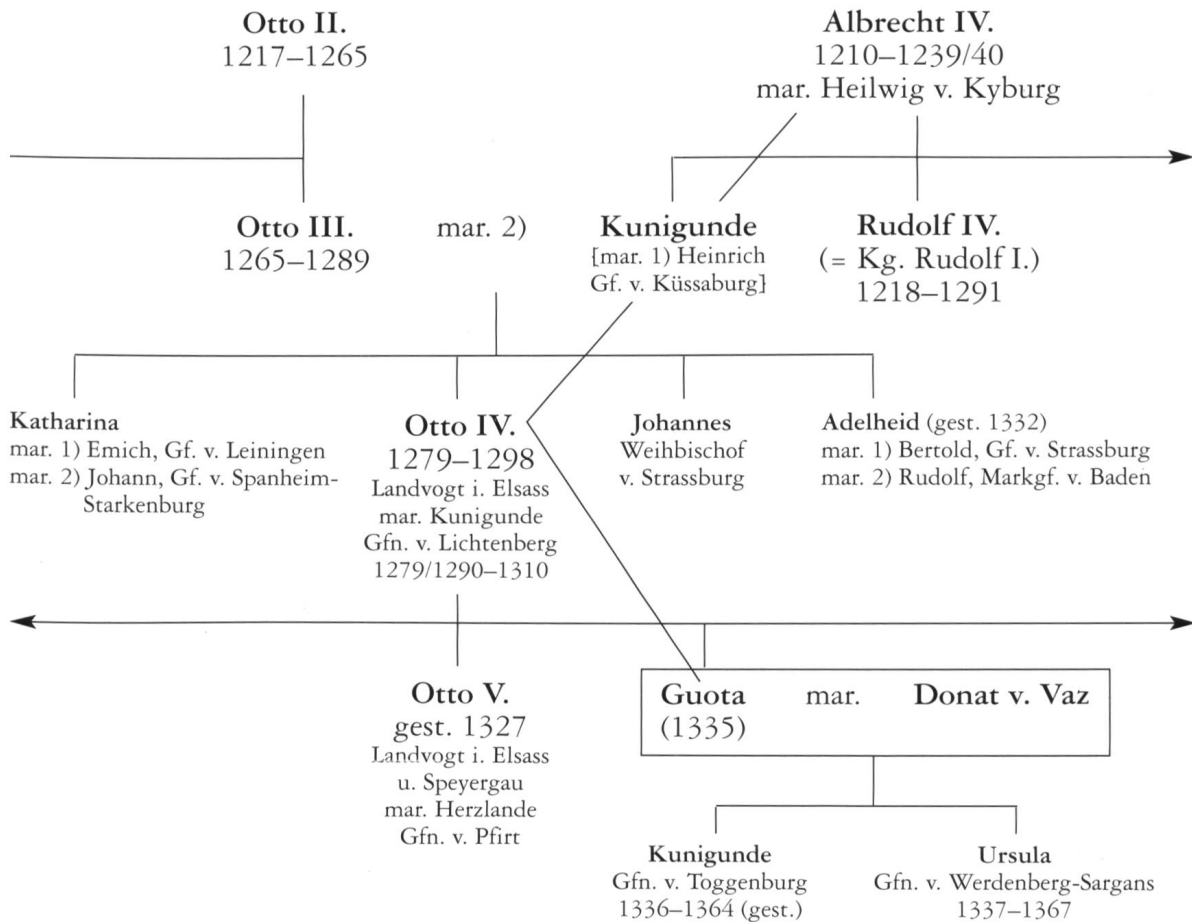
Otto II.
1217–1265

Albrecht IV.
1210–1239/40
mar. Heilwig v. Kyburg

Otto III.
1265–1289

mar. 2)

Kunigunde
[mar. 1) Heinrich Gf. v. Küssaburg]

Rudolf IV.
(= Kg. Rudolf I.)
1218–1291

Katharina
mar. 1) Emich, Gf. v. Leiningen
mar. 2) Johann, Gf. v. Spanheim-Starkenburg

Otto IV.
1279–1298
Landvogt i. Elsass
mar. Kunigunde
Gfn. v. Lichtenberg
1279/1290–1310

Johannes
Weihbischof
v. Strassburg

Adelheid (gest. 1332)
mar. 1) Bertold, Gf. v. Strassburg
mar. 2) Rudolf, Markgf. v. Baden

Otto V.
gest. 1327
Landvogt i. Elsass
u. Speyergau
mar. Herzlande
Gfn. v. Pfirt

Guota
(1335)

mar.

Donat v. Vaz

Kunigunde
Gfn. v. Toggenburg
1336–1364 (gest.)

Ursula
Gfn. v. Werdenberg-Sargans
1337–1367